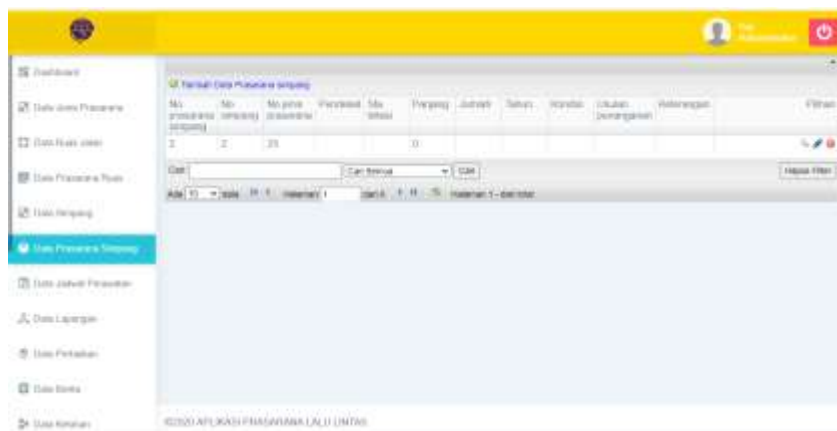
Administrator

Dashboard

Data Jenis Prasarana

Data Ruas Jalan

Data Prasarana Ruas

Data Simpang

Data Prasarana Simpang

Data Jadwal Perawatan

Data Lapangan

Data Perbaikan

Data Berita

Data Keluhan

Tambah Data Prasarana Simpang

| No prasarana simpang | No simpang | No jenis prasarana | Periode | Sta Mulai | Panjang | Jumlah | Satuan | Kondisi | Ukuran penanganan | Keterangan | Pilihan |
|---|---|---|---|---|---|---|---|---|---|---|---|
| 2 | 2 | 25 | | | 0 | | | | | | |

Cari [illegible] Cari Semua Cari Hapus Filter

Ada 10 data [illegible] Halaman 1 dari 1 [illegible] Halaman 1 dari total

©2020 APLIKASI PRASARANA LALU LINTAS